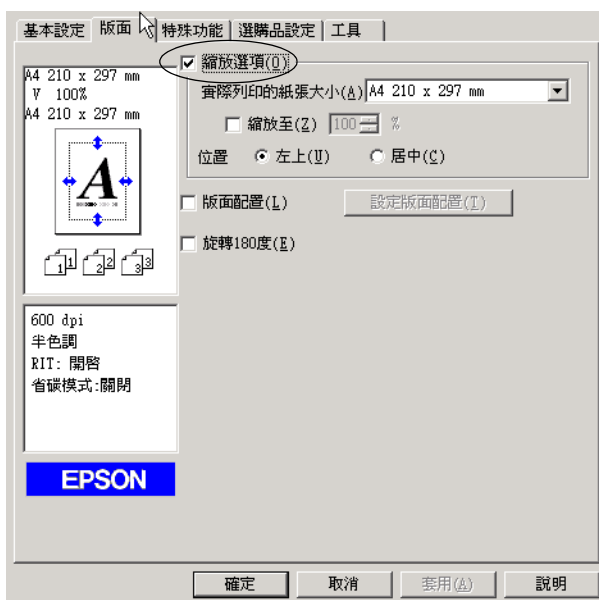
基本設定 | 版面 | 特殊功能 | 選購品設定 | 工具

A4 210 x 297 mm
V 100%
A4 210 x 297 mm

A

1 2 3

600 dpi
半色調
RIT: 開啓
省碳模式:關閉

EPSON

縮放選項(O)

實際列印的紙張大小(A) A4 210 x 297 mm

縮放至(Z) 100 %

位置 左上(U) 居中(C)

版面配置(L) 設定版面配置(I)

旋轉180度(E)

確定 取消 套用(A) 說明